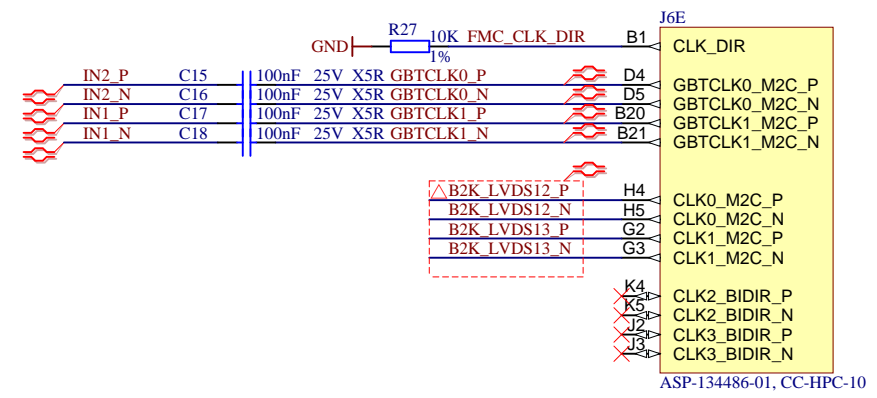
J6E

GND R27 10K 1% FMC_CLK_DIR B1 CLK_DIR

IN2_P C15 100nF 25V X5R GBTCLK0_P D4 GBTCLK0_M2C_P
IN2_N C16 100nF 25V X5R GBTCLK0_N D5 GBTCLK0_M2C_N
IN1_P C17 100nF 25V X5R GBTCLK1_P B20 GBTCLK1_M2C_P
IN1_N C18 100nF 25V X5R GBTCLK1_N B21 GBTCLK1_M2C_N

B2K_LVDS12_P H4 CLK0_M2C_P
B2K_LVDS12_N H5 CLK0_M2C_N
B2K_LVDS13_P G2 CLK1_M2C_P
B2K_LVDS13_N G3 CLK1_M2C_N

K4 CLK2_BIDIR_P
K5 CLK2_BIDIR_N
J2 CLK3_BIDIR_P
J3 CLK3_BIDIR_N

ASP-134486-01, CC-HPC-10